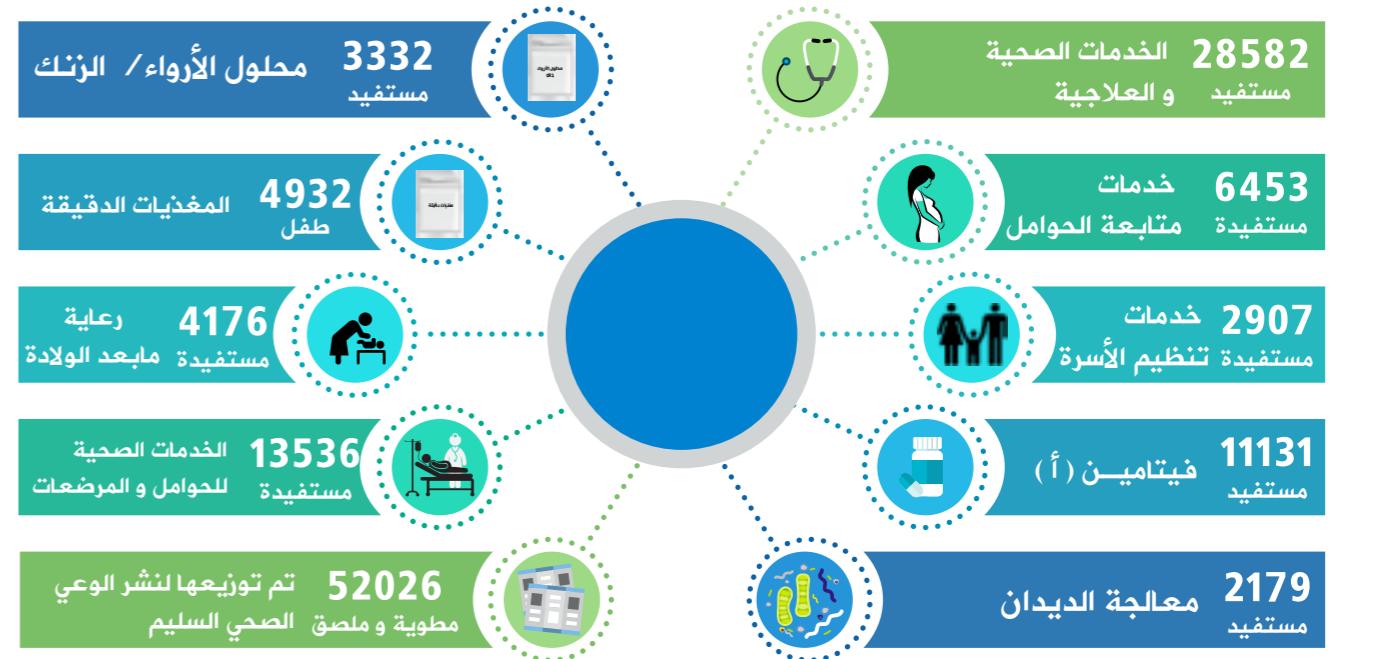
28582
مستفيد
الخدمات الصحية
و العلاجية

3332
مستفيد
محلول الأرواء/ الزنك

6453
مستفيدة
خدمات
متابعة الحوامل

4932
طفل
المغذيات الدقيقة

2907
مستفيدة
خدمات
تنظيم الأسرة

4176
مستفيدة
رعاية
مابعد الولادة

11131
مستفيد
فيتاميـــن (أ)

13536
مستفيدة
الخدمات الصحية
للحوامل و المرضعات

2179
مستفيد
معالجة الديدان

52026
مطوية و ملصق
تم توزيعها لنشر الوعي
الصحي السليم